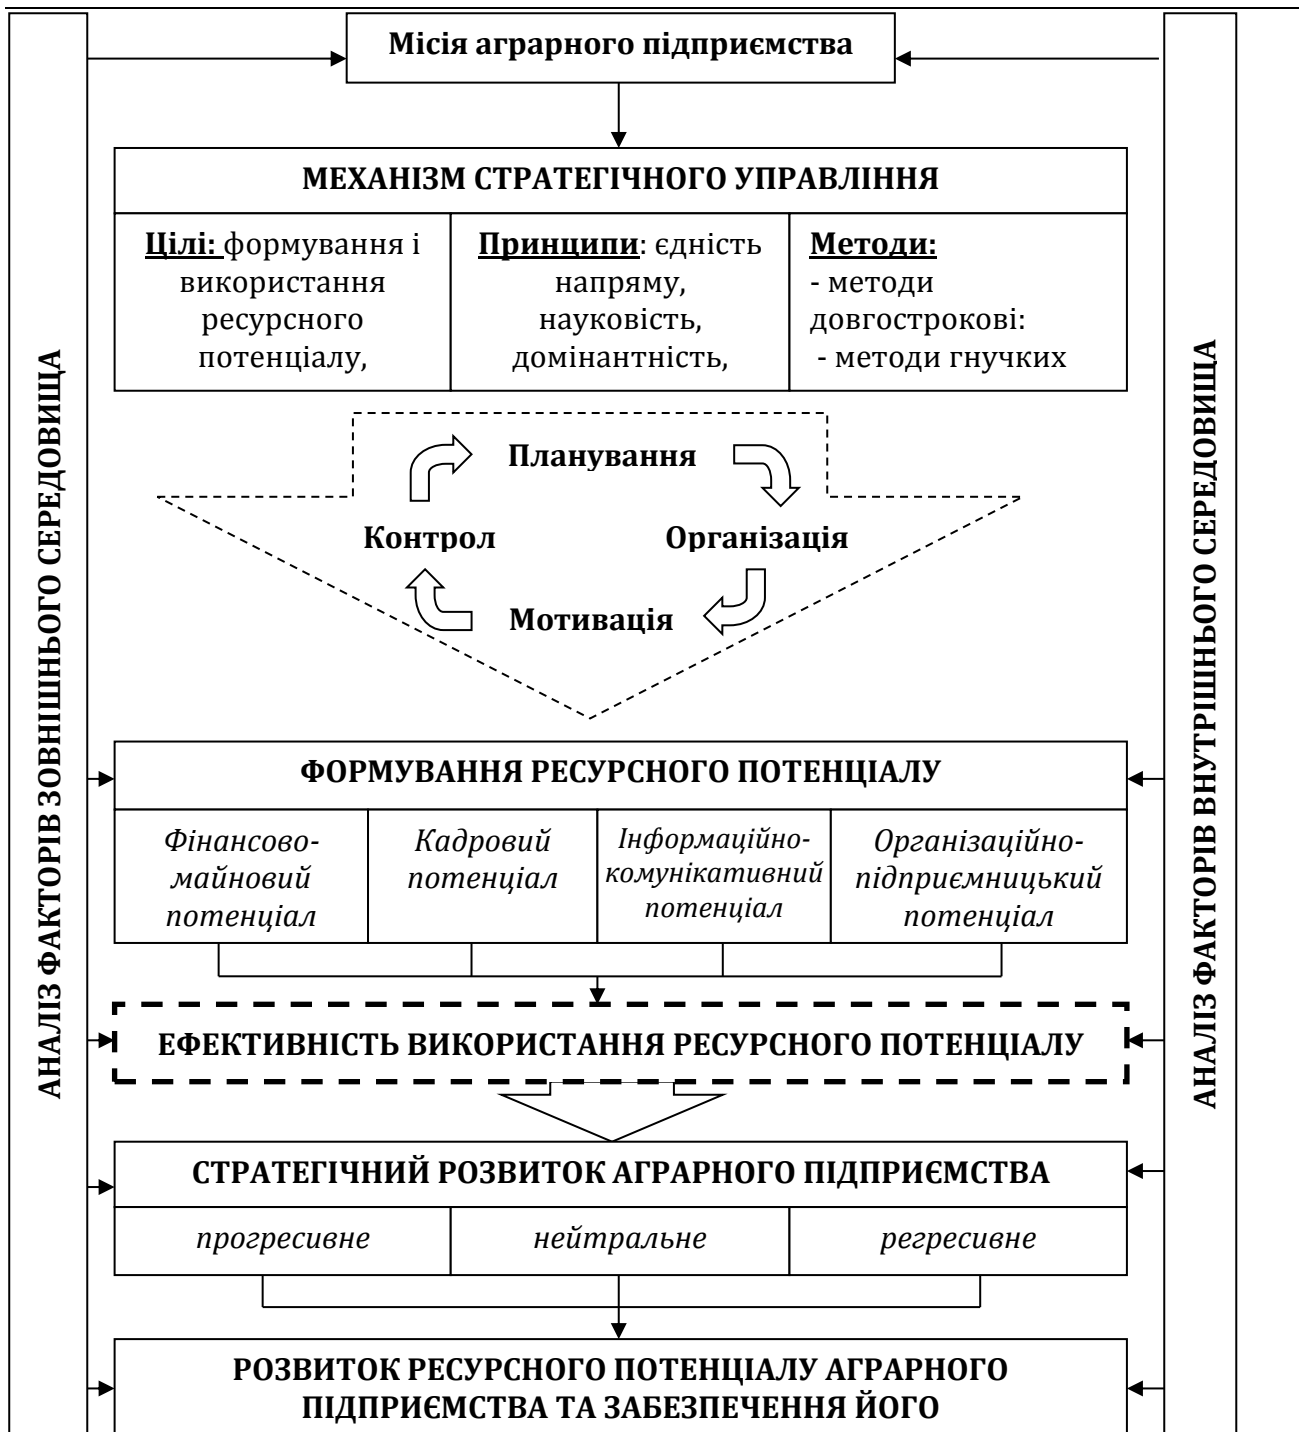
Місія аграрного підприємства

АНАЛІЗ ФАКТОРІВ ЗОВНІШНЬОГО СЕРЕДОВИЩА

АНАЛІЗ ФАКТОРІВ ВНУТРІШНЬОГО СЕРЕДОВИЩА

МЕХАНІЗМ СТРАТЕГІЧНОГО УПРАВЛІННЯ

| Цілі: формування і використання ресурсного потенціалу, | Принципи: єдність напряму, науковість, домінантність, | Методи: - методи довгострокові: - методи гнучких |
|---|---|---|

Планування

Організація

Мотивація

Контрол

ФОРМУВАННЯ РЕСУРСНОГО ПОТЕНЦІАЛУ

| Фінансово-майновий потенціал | Кадровий потенціал | Інформаційно-комунікативний потенціал | Організаційно-підприємницький потенціал |
|---|---|---|---|

ЕФЕКТИВНІСТЬ ВИКОРИСТАННЯ РЕСУРСНОГО ПОТЕНЦІАЛУ

СТРАТЕГІЧНИЙ РОЗВИТОК АГРАРНОГО ПІДПРИЄМСТВА

| прогресивне | нейтральне | регресивне |
|---|---|---|

РОЗВИТОК РЕСУРСНОГО ПОТЕНЦІАЛУ АГРАРНОГО ПІДПРИЄМСТВА ТА ЗАБЕЗПЕЧЕННЯ ЙОГО